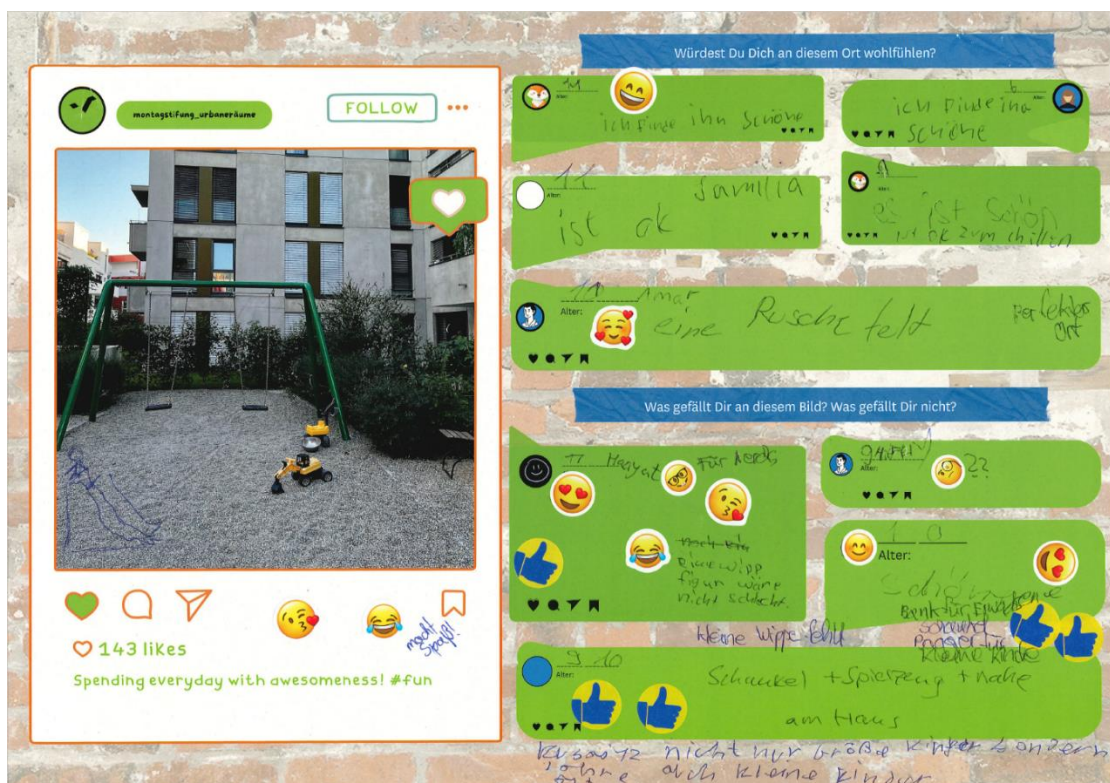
montagstiftung_urbaneräume

FOLLOW

143 likes

Spending everyday with awesomeness! #fun

macht Spaß!

Würdest Du Dich an diesem Ort wohlfühlen?

11
Alter:
ich finde ihn schöne

6
Alter:
ich finde ihn schöne

11
Alter:
Samilla
ist ok

9
Alter:
es ist schön
ist ok zum chillen

11 Amar
Alter:
eine Rusche felt
perfekter Ort

Was gefällt Dir an diesem Bild? Was gefällt Dir nicht?

11 Hayat
für Kids
Alter:
nicht da
Eine Wipp figur wäre nicht schlecht.

9 Alter:
??

10
Alter:
Schön
Bank für Eltern
Schaukel
Praser für kleine Kinder

kleine Wippe fehlt

9 10
Alter:
Schaukel + Spielzeug + nahe am Haus

Kasanta nicht nur große Kinder sondern ohne auch kleine Kinder